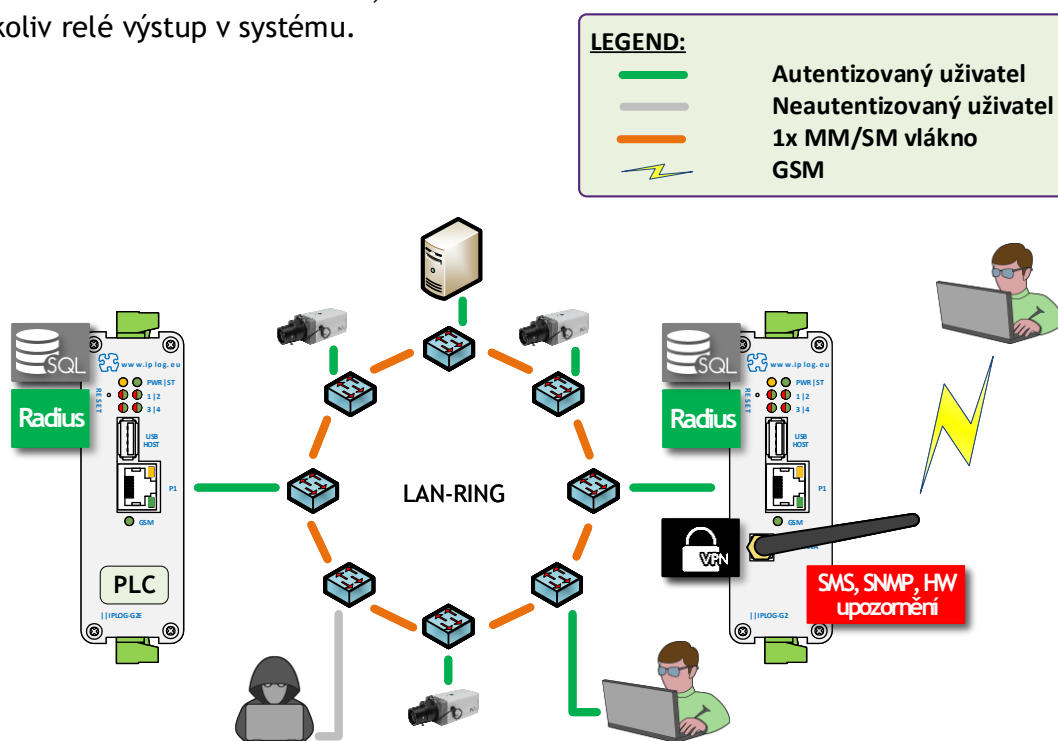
koliv relé výstup v systému.

LEGEND:
Autentizovaný uživatel
Neautentizovaný uživatel
1x MM/SM vlákno
GSM

SQL
Radius
www.iplog.eu
RESET
PWR | ST
1 | 2
3 | 4
USB HOST
P1
GSM
PLC
||IPLOG-G2E

LAN-RING

SQL
Radius
www.iplog.eu
RESET
PWR | ST
1 | 2
3 | 4
USB HOST
P1
GSM
VPN
SMS, SNMP, HW upozornění
||IPLOG-G2